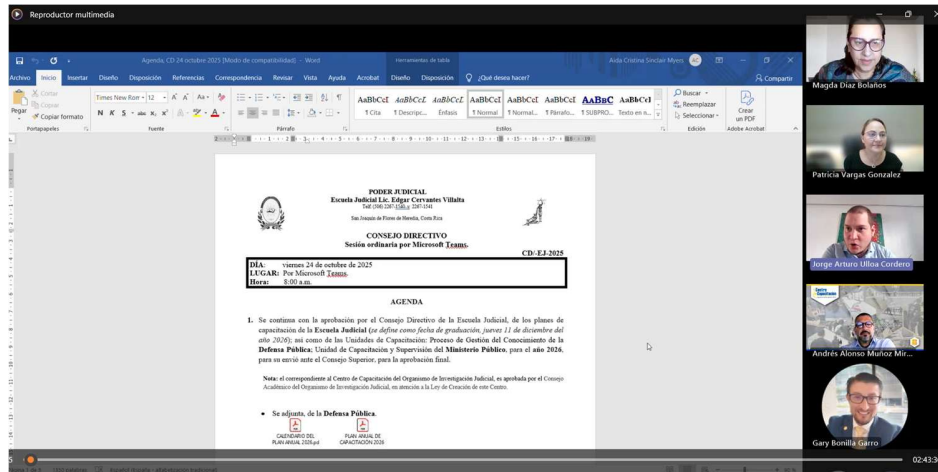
Reproductor multimedia

Agenda, CD 24 octubre 2025 [Modo de compatibilidad] - Word

Herramientas de tabla

Aida Cristina Sinclair Myers

Archivo Inicio Insertar Diseño Disposición Referencias Correspondencia Revisar Vista Ayuda Acrobat Diseño Disposición ¿Qué desea hacer?

Compartir

Cortar
Copiar
Pegar
Copiar formato
Portapapeles

Times New Rom 12
N K S
Fuente

Párrafo

AaBbCcI AaBbCcL AaBbCcL AaBbCcI AaBbCcI AaBbCcI AaBbC AaBbCcI
¶ Cita ¶ Descripc... Énfasis ¶ Normal ¶ Normal... ¶ Párrafo... ¶ SUBPRO... Texto en n...
Estilos

Buscar
Reemplazar
Seleccionar
Edición

Crear un PDF
Adobe Acrobat

PODER JUDICIAL
Escuela Judicial Lic. Edgar Cervantes Villalta
Telf: (506) 2267-1540 / 2267-1541
San Joaquín de Flores de Heredia, Costa Rica

CONSEJO DIRECTIVO
Sesión ordinaria por Microsoft Teams.

CD-EJ-2025

DÍA: viernes 24 de octubre de 2025
LUGAR: Por Microsoft Teams.
Hora: 8:00 a.m.

AGENDA

1. Se continua con la aprobación por el Consejo Directivo de la Escuela Judicial, de los planes de capacitación de la Escuela Judicial (se define como fecha de graduación, jueves 11 de diciembre del año 2026); así como de las Unidades de Capacitación: Proceso de Gestión del Conocimiento de la Defensa Pública; Unidad de Capacitación y Supervisión del Ministerio Público, para el año 2026, para su envío ante el Consejo Superior, para la aprobación final.

Nota: el correspondiente al Centro de Capacitación del Organismo de Investigación Judicial, es aprobada por el Consejo Académico del Organismo de Investigación Judicial, en atención a la Ley de Creación de este Centro.

• Se adjunta, de la Defensa Pública.

CALENDARIO DEL PLAN ANUAL 2026.pd

PLAN ANUAL DE CAPACITACIÓN 2026

Magda Díaz Bolaños

Patricia Vargas Gonzalez

Jorge Arturo Ulloa Cordero

Andrés Alonso Muñoz Mir...

Gary Bonilla Garro

02:43:3